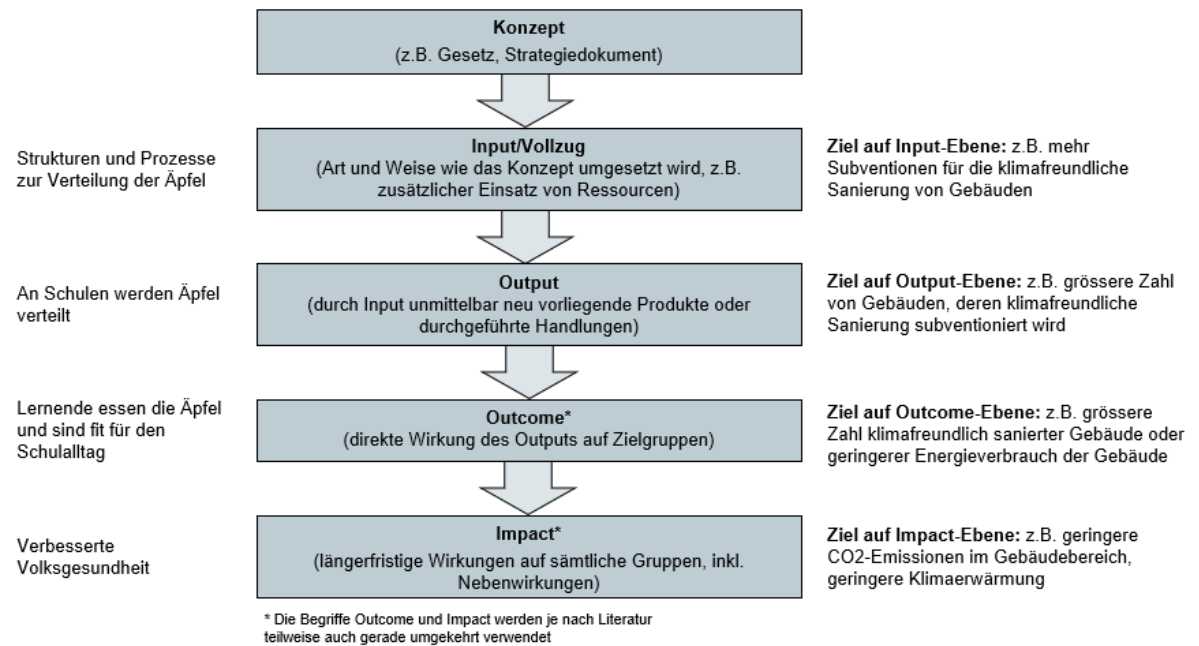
**Konzept**
(z.B. Gesetz, Strategiedokument)

Strukturen und Prozesse zur Verteilung der Äpfel

**Input/Vollzug**
(Art und Weise wie das Konzept umgesetzt wird, z.B. zusätzlicher Einsatz von Ressourcen)

**Ziel auf Input-Ebene:** z.B. mehr Subventionen für die klimafreundliche Sanierung von Gebäuden

An Schulen werden Äpfel verteilt

**Output**
(durch Input unmittelbar neu vorliegende Produkte oder durchgeführte Handlungen)

**Ziel auf Output-Ebene:** z.B. grössere Zahl von Gebäuden, deren klimafreundliche Sanierung subventioniert wird

Lernende essen die Äpfel und sind fit für den Schulalltag

**Outcome***
(direkte Wirkung des Outputs auf Zielgruppen)

**Ziel auf Outcome-Ebene:** z.B. grössere Zahl klimafreundlich sanierter Gebäude oder geringerer Energieverbrauch der Gebäude

Verbesserte Volksgesundheit

**Impact***
(längerfristige Wirkungen auf sämtliche Gruppen, inkl. Nebenwirkungen)

**Ziel auf Impact-Ebene:** z.B. geringere CO2-Emissionen im Gebäudebereich, geringere Klimaerwärmung

* Die Begriffe Outcome und Impact werden je nach Literatur teilweise auch gerade umgekehrt verwendet